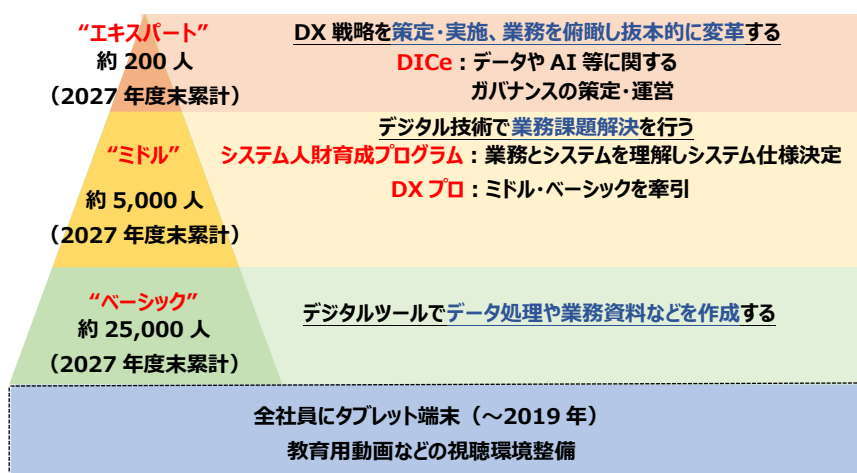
“エキスパート”
約 200 人
（2027 年度末累計）

DX 戦略を策定・実施、業務を俯瞰し抜本的に変革する
DICe：データや AI 等に関する
ガバナンスの策定・運営

“ミドル”
約 5,000 人
（2027 年度末累計）

デジタル技術で業務課題解決を行う
システム人財育成プログラム：業務とシステムを理解しシステム仕様決定
DX プロ：ミドル・ベーシックを牽引

“ベーシック”
約 25,000 人
（2027 年度末累計）

デジタルツールでデータ処理や業務資料などを作成する

全社員にタブレット端末（～2019 年）
教育用動画などの視聴環境整備